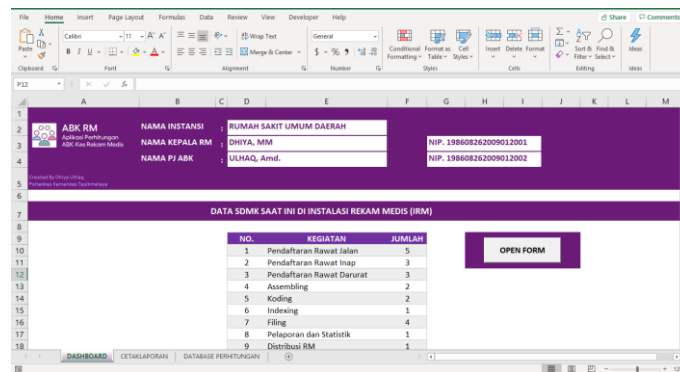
File Home Insert Page Layout Formulas Data Review View Developer Help Share Comments

Paste Clipboard Calibri 11 A A B I U Font Wrap Text Merge & Center Alignment General $ % Number Conditional Formatting Format as Table Cell Styles Styles Insert Delete Format Cells Sort & Filter Find & Select Editing Ideas Ideas

P12 fx

A B C D E F G H I J K L M

ABK RM
Aplikasi Perhitungan ABK Kas Rekam Medis

NAMA INSTANSI : RUMAH SAKIT UMUM DAERAH
NAMA KEPALA RM : DHIYA, MM
NIP. 198608262009012001
NAMA PJ ABK : ULHAQ, Amd.
NIP. 198608262009012002

Created By Dhiya Ulhaq
Poltekkes Kemenkes Tasikmalaya

DATA SDMK SAAT INI DI INSTALASI REKAM MEDIS (IRM)

| NO. | KEGIATAN | JUMLAH |
|---|---|---|
| 1 | Pendaftaran Rawat Jalan | 5 |
| 2 | Pendaftaran Rawat Inap | 3 |
| 3 | Pendaftaran Rawat Darurat | 3 |
| 4 | Assembling | 2 |
| 5 | Koding | 2 |
| 6 | Indexing | 1 |
| 7 | Filing | 4 |
| 8 | Pelaporan dan Statistik | 1 |
| 9 | Distribusi RM | 1 |

OPEN FORM

DASHBOARD CETAKLAPORAN DATABASE PERHITUNGAN